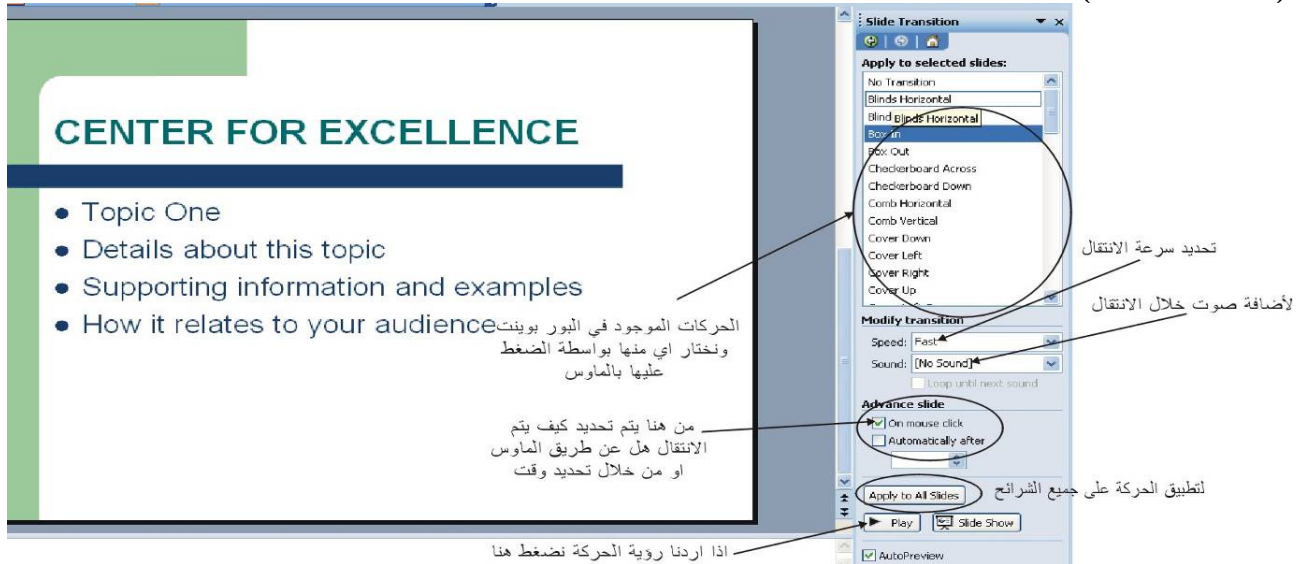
CENTER FOR EXCELLENCE

Topic One
Details about this topic
Supporting information and examples
How it relates to your audience

Slide Transition

Apply to selected slides:
No Transition
Blinds Horizontal
Blinds Vertical
Blinds Horizontal
Box In
Box Out
Checkerboard Across
Checkerboard Down
Comb Horizontal
Comb Vertical
Cover Down
Cover Left
Cover Right
Cover Up

Modify transition
Speed: Fast
Sound: [No Sound]
Loop until next sound

Advance slide
On mouse click
Automatically after

Apply to All Slides
Play
Slide Show
AutoPreview

الحركات الموجود في البور بوينت ونختار اي منها بواسطة الضغط عليها بالماوس

تحديد سرعة الانتقال

لأضافة صوت خلال الانتقال

من هنا يتم تحديد كيف يتم الانتقال هل عن طريق الماوس او من خلال تحديد وقت

لتطبيق الحركة على جميع الشرائح

اذا اردنا رؤية الحركة نضغط هنا